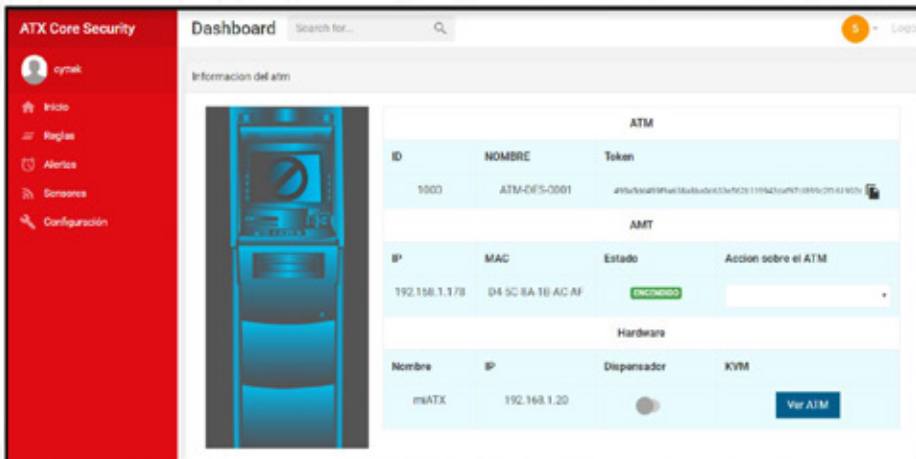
ATX Core Security

cymek

Inicio
Reglas
Alertas
Sensores
Configuración

Dashboard
Search for...
S
Logo

Informacion del atm

| ATM | | | |
|---|---|---|---|
| ID | NOMBRE | Token | |
| 1000 | ATM-DES-0001 | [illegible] | |
| AMT | | | |
| IP | MAC | Estado | Accion sobre el ATM |
| 192.168.1.178 | D4-5C-8A-1B-AC-AF | ENCENDIDO | |
| Hardware | | | |
| Nombre | IP | Dispensador | KVM |
| miATX | 192.168.1.20 | | Ver ATM |